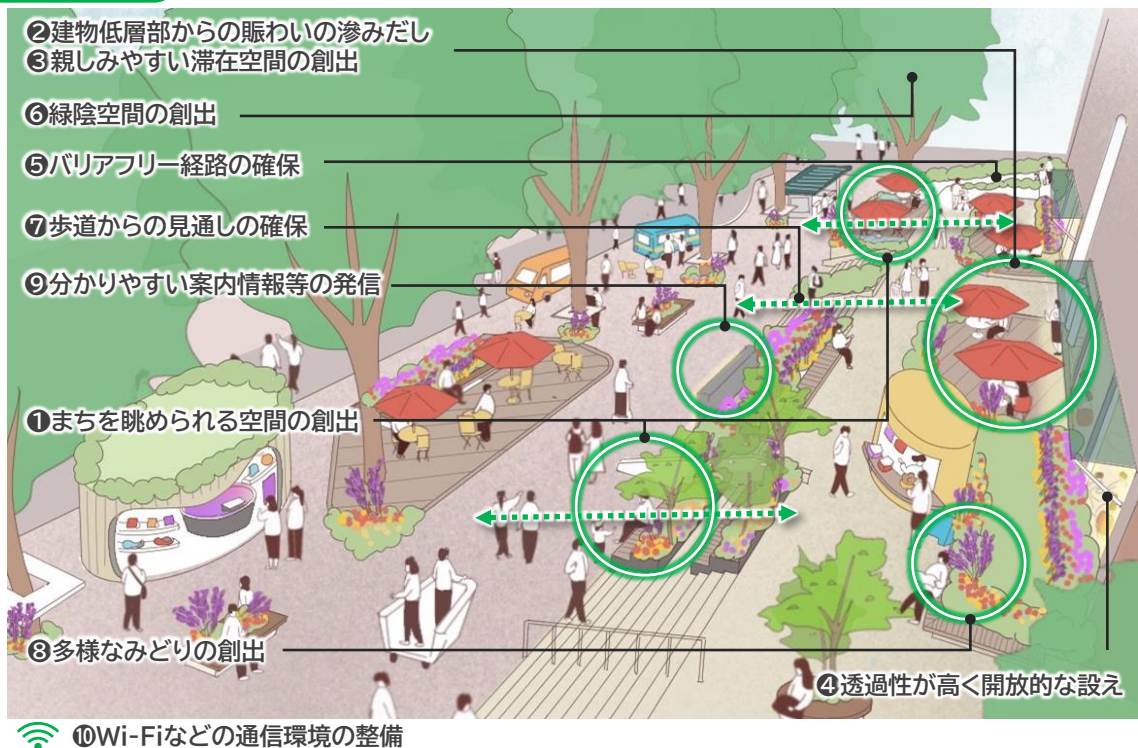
❷建物低層部からの賑わいの滲みだし
❸親しみやすい滞在空間の創出

❻緑陰空間の創出

❺バリアフリー経路の確保

❼歩道からの見通しの確保

❾分かりやすい案内情報等の発信

❶まちを眺められる空間の創出

❽多様なみどりの創出

❹透過性が高く開放的な設え

❿Wi-Fiなどの通信環境の整備